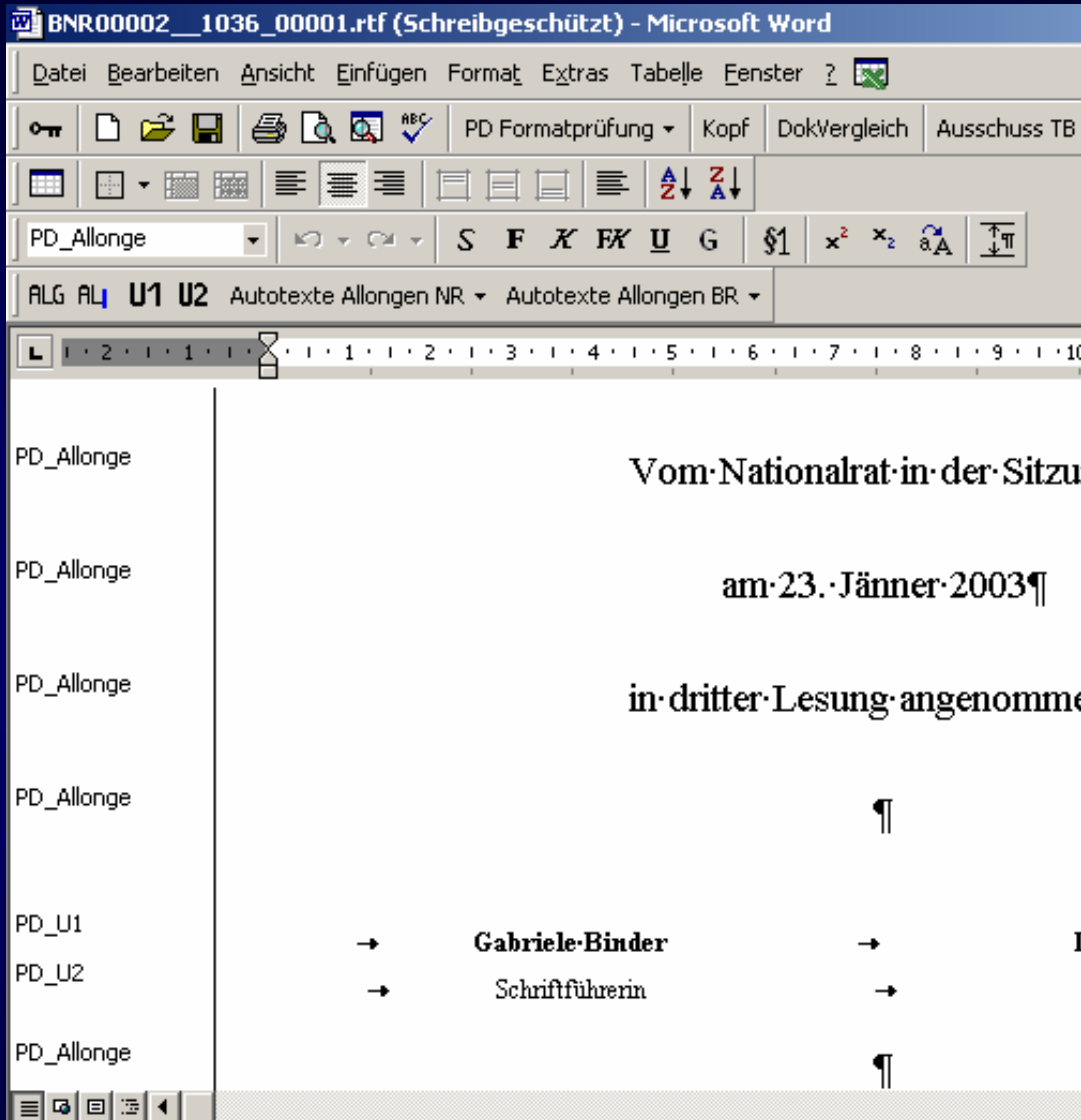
BNR00002__1036_00001.rtf (Schreibgeschützt) - Microsoft Word

Datei Bearbeiten Ansicht Einfügen Format Extras Tabelle Fenster ?

PD Formatprüfung Kopf DokVergleich Ausschuss TB

PD_Allonge S F K FK U G §1 $x^2$ $x_2$

ALG AL U1 U2 Autotexte Allongen NR Autotexte Allongen BR

2 1 1 2 3 4 5 6 7 8 9 10

PD_Allonge Vom·Nationalrat·in·der·Sitzu

PD_Allonge am·23.·Jänner·2003¶

PD_Allonge in·dritter·Lesung·angenomme

PD_Allonge ¶

PD_U1 → Gabriele·Binder →

PD_U2 → Schriftführerin →

PD_Allonge ¶